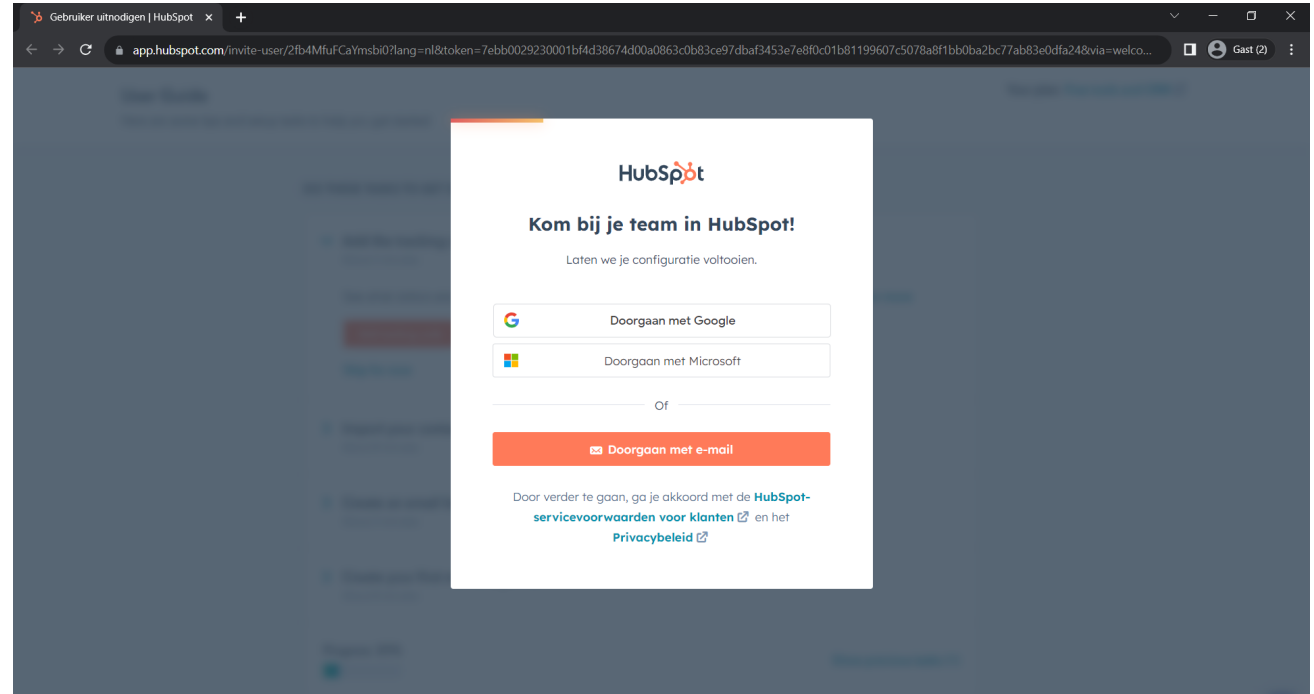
Gebruiker uitnodigen | HubSpot ×

app.hubspot.com/invite-user/2fb4MfuFCaYmsbi0?lang=nl&token=7ebb0029230001bf4d38674d00a0863c0b83ce97dbaf3453e7e8f0c01b81199607c5078a8f1bb0ba2bc77ab83e0dfa24&via=welco...

Gast (2)

HubSpot

Kom bij je team in HubSpot!

Laten we je configuratie voltooien.

Doorgaan met Google

Doorgaan met Microsoft

Of

Doorgaan met e-mail

Door verder te gaan, ga je akkoord met de HubSpot-servicevoorwaarden voor klanten en het Privacybeleid